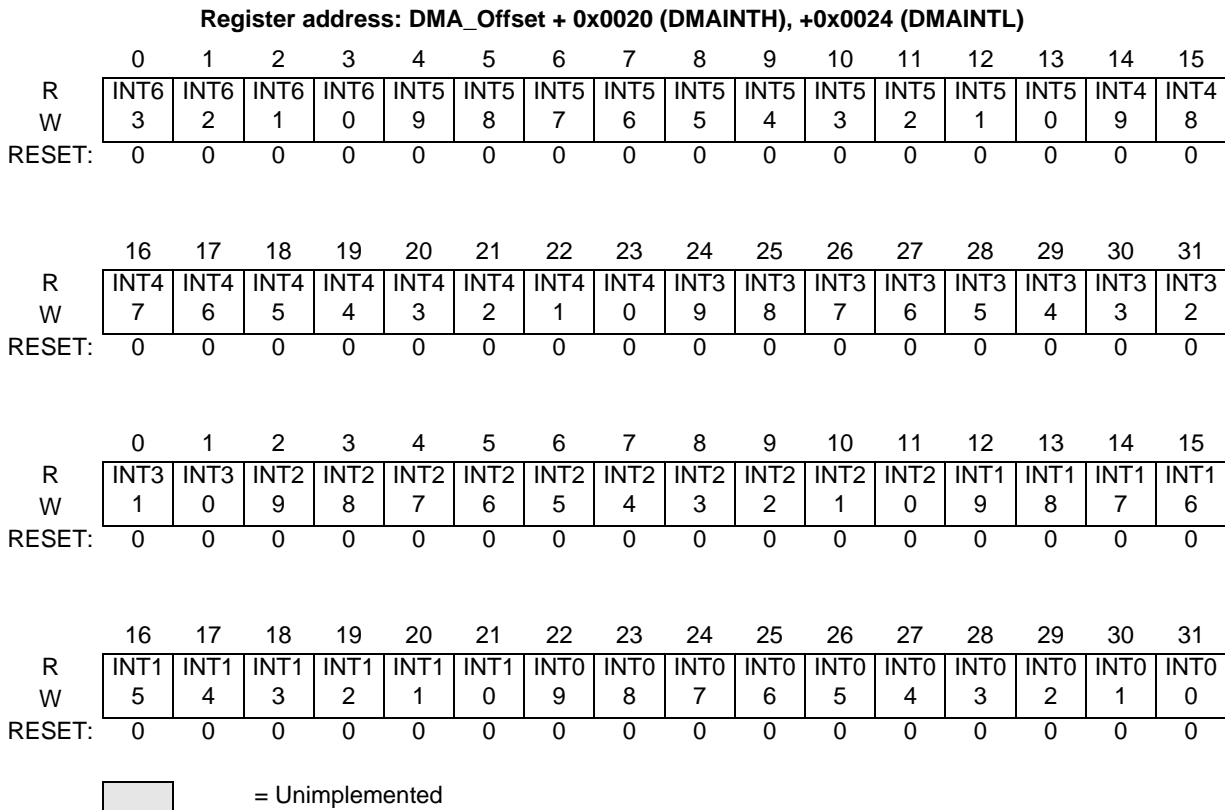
**Register address: DMA_Offset + 0x0020 (DMAINTH), +0x0024 (DMAINTL)**

| | 0 | 1 | 2 | 3 | 4 | 5 | 6 | 7 | 8 | 9 | 10 | 11 | 12 | 13 | 14 | 15 |
|---|---|---|---|---|---|---|---|---|---|---|---|---|---|---|---|---|
| R W | INT63 | INT62 | INT61 | INT60 | INT59 | INT58 | INT57 | INT56 | INT55 | INT54 | INT53 | INT52 | INT51 | INT50 | INT49 | INT48 |
| RESET: | 0 | 0 | 0 | 0 | 0 | 0 | 0 | 0 | 0 | 0 | 0 | 0 | 0 | 0 | 0 | 0 |

| | 16 | 17 | 18 | 19 | 20 | 21 | 22 | 23 | 24 | 25 | 26 | 27 | 28 | 29 | 30 | 31 |
|---|---|---|---|---|---|---|---|---|---|---|---|---|---|---|---|---|
| R W | INT47 | INT46 | INT45 | INT44 | INT43 | INT42 | INT41 | INT40 | INT39 | INT38 | INT37 | INT36 | INT35 | INT34 | INT33 | INT32 |
| RESET: | 0 | 0 | 0 | 0 | 0 | 0 | 0 | 0 | 0 | 0 | 0 | 0 | 0 | 0 | 0 | 0 |

| | 0 | 1 | 2 | 3 | 4 | 5 | 6 | 7 | 8 | 9 | 10 | 11 | 12 | 13 | 14 | 15 |
|---|---|---|---|---|---|---|---|---|---|---|---|---|---|---|---|---|
| R W | INT31 | INT30 | INT29 | INT28 | INT27 | INT26 | INT25 | INT24 | INT23 | INT22 | INT21 | INT20 | INT19 | INT18 | INT17 | INT16 |
| RESET: | 0 | 0 | 0 | 0 | 0 | 0 | 0 | 0 | 0 | 0 | 0 | 0 | 0 | 0 | 0 | 0 |

| | 16 | 17 | 18 | 19 | 20 | 21 | 22 | 23 | 24 | 25 | 26 | 27 | 28 | 29 | 30 | 31 |
|---|---|---|---|---|---|---|---|---|---|---|---|---|---|---|---|---|
| R W | INT15 | INT14 | INT13 | INT12 | INT11 | INT10 | INT09 | INT08 | INT07 | INT06 | INT05 | INT04 | INT03 | INT02 | INT01 | INT00 |
| RESET: | 0 | 0 | 0 | 0 | 0 | 0 | 0 | 0 | 0 | 0 | 0 | 0 | 0 | 0 | 0 | 0 |

= Unimplemented